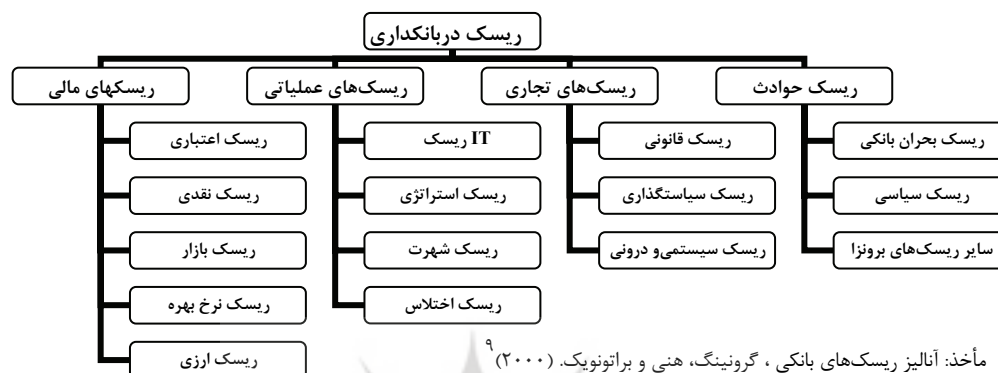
ریسک دربانکداری

ریسکهای مالی
ریسک اعتباری
ریسک نقدی
ریسک بازار
ریسک نرخ بهره
ریسک ارزی

ریسک‌های عملیاتی
IT ریسک
ریسک استراتژی
ریسک شهرت
ریسک اختلاس

ریسک‌های تجاری
ریسک قانونی
ریسک سیاستگذاری
ریسک سیستمیو درونی

ریسک حوادث
ریسک بحران بانکی
ریسک سیاسی
سایر ریسک‌های برونزا

مأخذ: آنالیز ریسک‌های بانکی ، گرونینگ، هنی و براتونویک. (۲۰۰۰)$^{۹}$